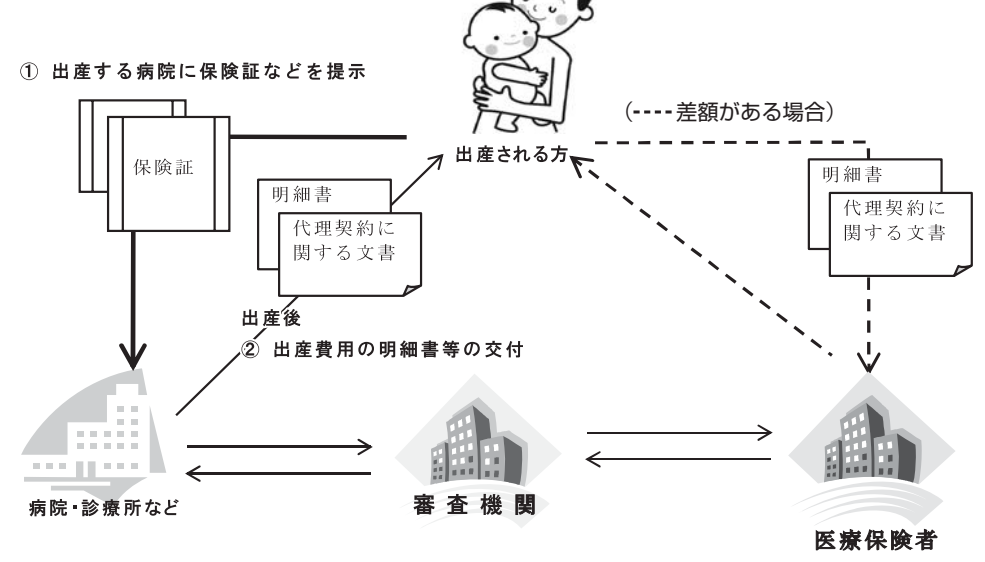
① 出産する病院に保険証などを提示

保険証

(----差額がある場合)

出産される方

明細書

代理契約に関する文書

明細書

代理契約に関する文書

出産後

② 出産費用の明細書等の交付

病院・診療所など

審査機関

医療保険者